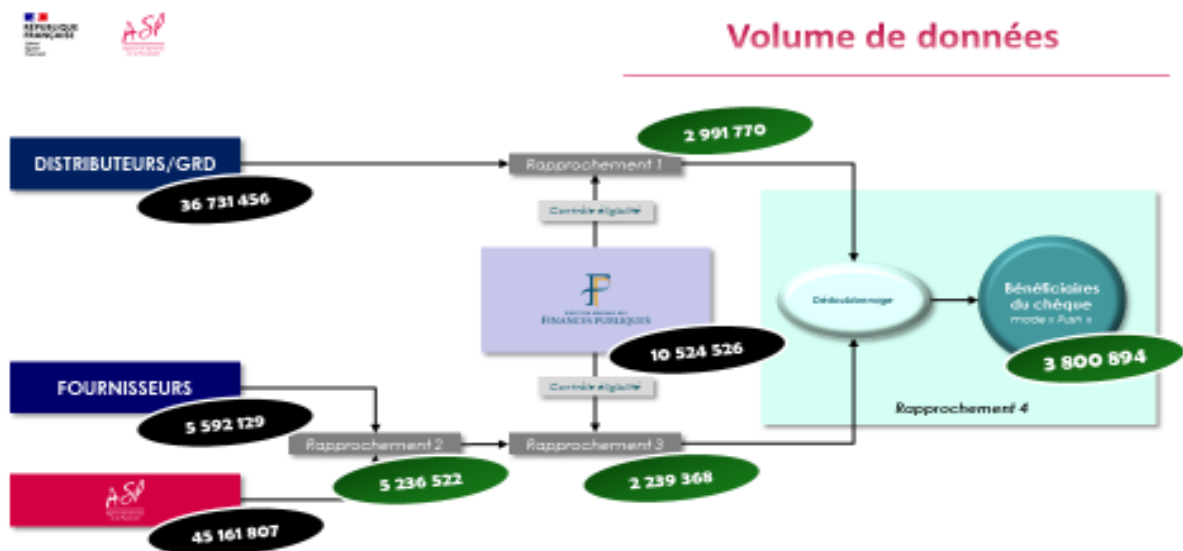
RÉPUBLIQUE FRANÇAISE

ASP

Volume de données

DISTRIBUTEURS/GRD

36 731 456

2 991 770

Rapprochement 1

Contrôle éligibilité

FINANCES PUBLIQUES

10 524 526

Contrôle éligibilité

Dédoublonnage

Bénéficiaires du chèque mode « Push »

3 800 894

Rapprochement 4

FOURNISSEURS

5 592 129

Rapprochement 2

Rapprochement 3

5 236 522

2 239 368

ASP

45 161 807